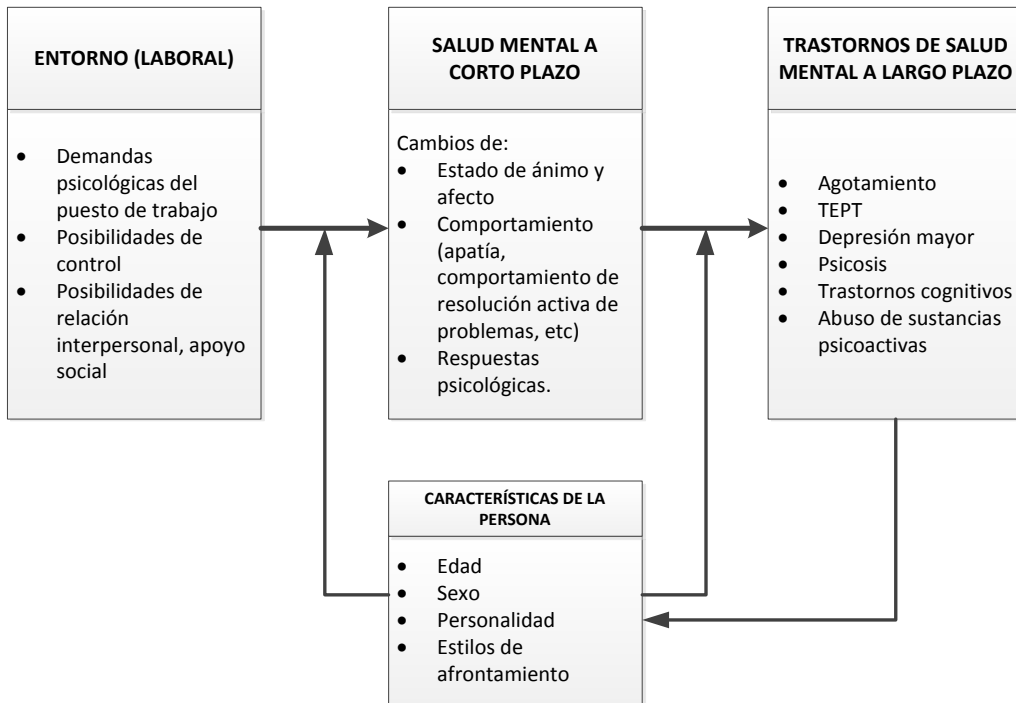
ENTORNO (LABORAL)

- Demandas psicológicas del puesto de trabajo
- Posibilidades de control
- Posibilidades de relación interpersonal, apoyo social

SALUD MENTAL A CORTO PLAZO

Cambios de:
- Estado de ánimo y afecto
- Comportamiento (apatía, comportamiento de resolución activa de problemas, etc)
- Respuestas psicológicas.

TRASTORNOS DE SALUD MENTAL A LARGO PLAZO

- Agotamiento
- TEPT
- Depresión mayor
- Psicosis
- Trastornos cognitivos
- Abuso de sustancias psicoactivas

CARACTERÍSTICAS DE LA PERSONA

- Edad
- Sexo
- Personalidad
- Estilos de afrontamiento